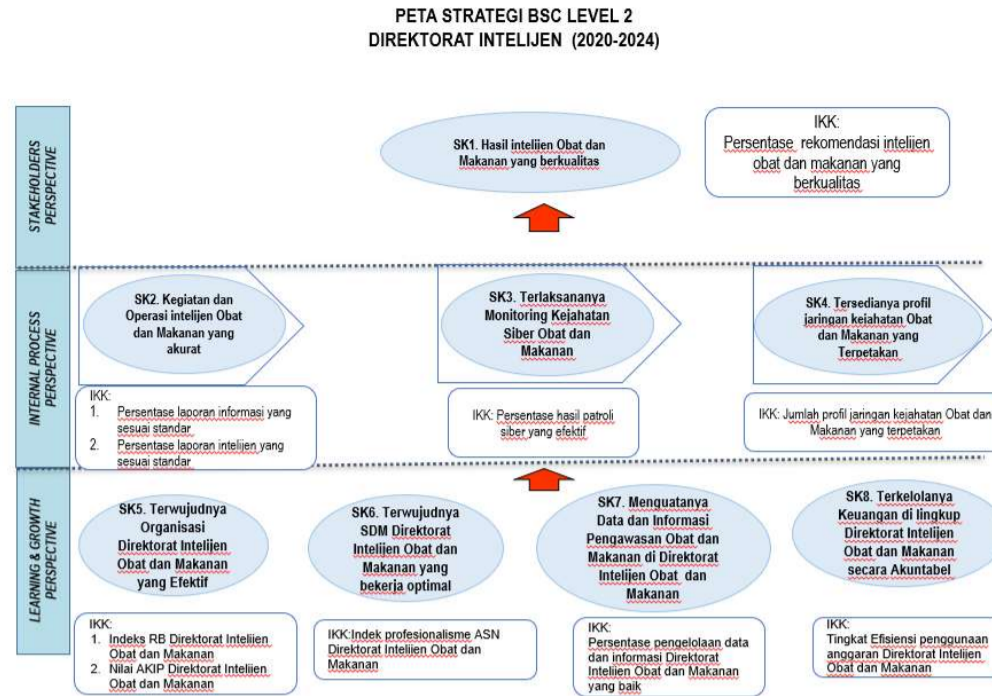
PETA STRATEGI BSC LEVEL 2
DIREKTORAT INTELIJEN (2020-2024)

STAKEHOLDERS PERSPECTIVE

SK1. Hasil intelijen Obat dan Makanan yang berkualitas

IKK:
Persentase rekomendasi intelijen obat dan makanan yang berkualitas

INTERNAL PROCESS PERSPECTIVE

SK2. Kegiatan dan Operasi intelijen Obat dan Makanan yang akurat

IKK:
1. Persentase laporan informasi yang sesuai standar
2. Persentase laporan intelijen yang sesuai standar

SK3. Terlaksananya Monitoring Kejahatan Siber Obat dan Makanan

IKK: Persentase hasil patroli siber yang efektif

SK4. Tersedianya profil jaringan kejahatan Obat dan Makanan yang Terpetakan

IKK: Jumlah profil jaringan kejahatan Obat dan Makanan yang terpetakan

LEARNING & GROWTH PERSPECTIVE

SK5. Terwujudnya Organisasi Direktorat Intelijen Obat dan Makanan yang Efektif

IKK:
1. Indeks RB Direktorat Inteliien Obat dan Makanan
2. Nilai AKIP Direktorat Inteliien Obat dan Makanan

SK6. Terwujudnya SDM Direktorat Intelijen Obat dan Makanan yang bekerja optimal

IKK:Indek profesionalisme ASN Direktorat Intelijen Obat dan Makanan

SK7. Menguatanya Data dan Informasi Pengawasan Obat dan Makanan di Direktorat Intelijen Obat dan Makanan

IKK:
Persentase pengelolaan data dan informasi Direktorat Intelijen Obat dan Makanan yang baik

SK8. Terkelolanya Keuangan di lingkup Direktorat Intelijen Obat dan Makanan secara Akuntabel

IKK:
Tingkat Efisiensi penggunaan anggaran Direktorat Intelijen Obat dan Makanan